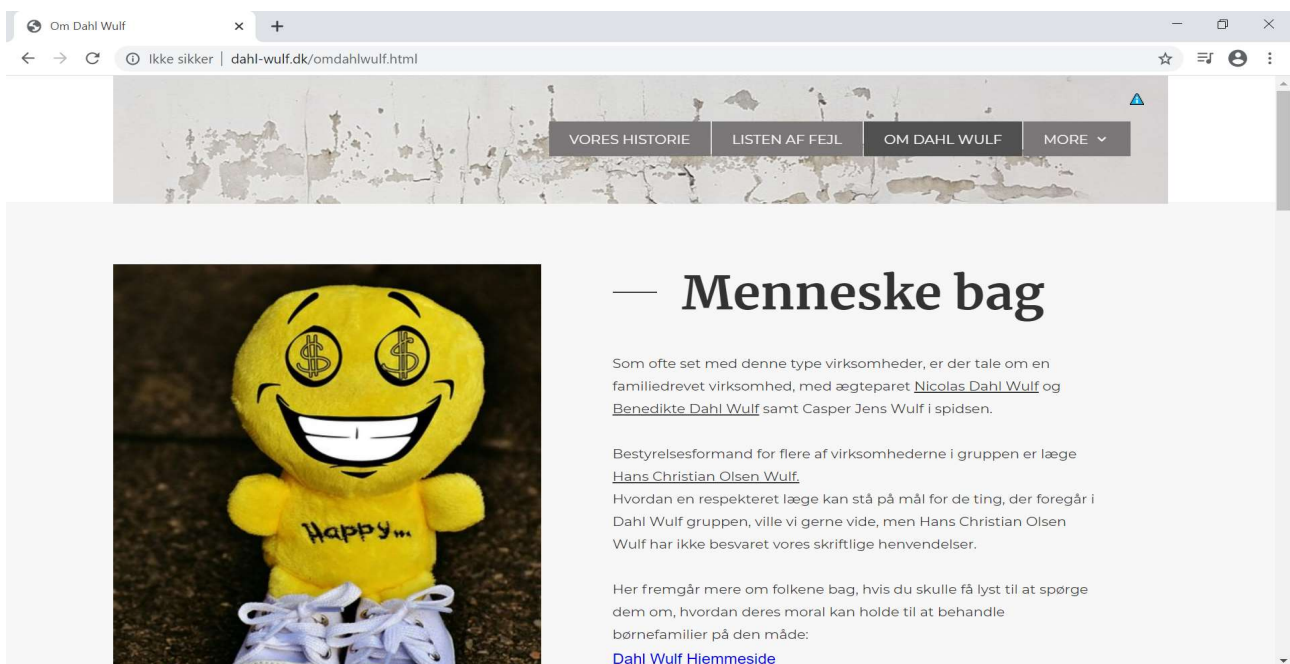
Om Dahl Wulf

Ikke sikker | dahl-wulf.dk/omdahlwulf.html

VORES HISTORIE LISTEN AF FEJL OM DAHL WULF MORE

Happy...

Menneske bag

Som ofte set med denne type virksomheder, er der tale om en familiedrevet virksomhed, med ægteparet Nicolas Dahl Wulf og Benedikte Dahl Wulf samt Casper Jens Wulf i spidsen.

Bestyrelsesformand for flere af virksomhederne i gruppen er læge Hans Christian Olsen Wulf.
Hvordan en respekteret læge kan stå på mål for de ting, der foregår i Dahl Wulf gruppen, ville vi gerne vide, men Hans Christian Olsen Wulf har ikke besvaret vores skriftlige henvendelser.

Her fremgår mere om folkene bag, hvis du skulle få lyst til at spørge dem om, hvordan deres moral kan holde til at behandle børnefamilier på den måde:
Dahl Wulf Hiemmeside